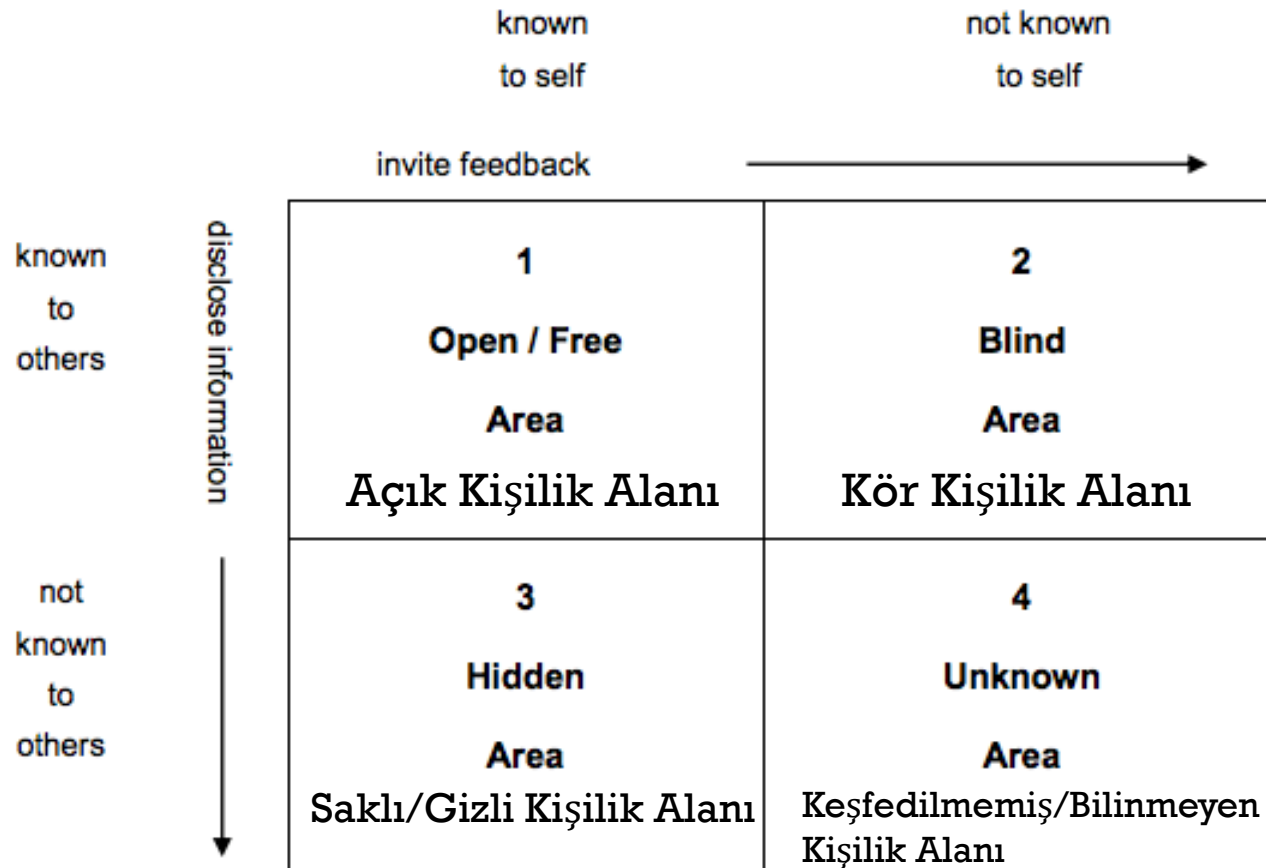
known to self

not known to self

invite feedback

known to others

disclose information

not known to others

| 1 Open / Free Area Açık Kişilik Alanı | 2 Blind Area Kör Kişilik Alanı |
|---|---|
| 3 Hidden Area Saklı/Gizli Kişilik Alanı | 4 Unknown Area Keşfedilmemiş/Bilinmeyen Kişilik Alanı |